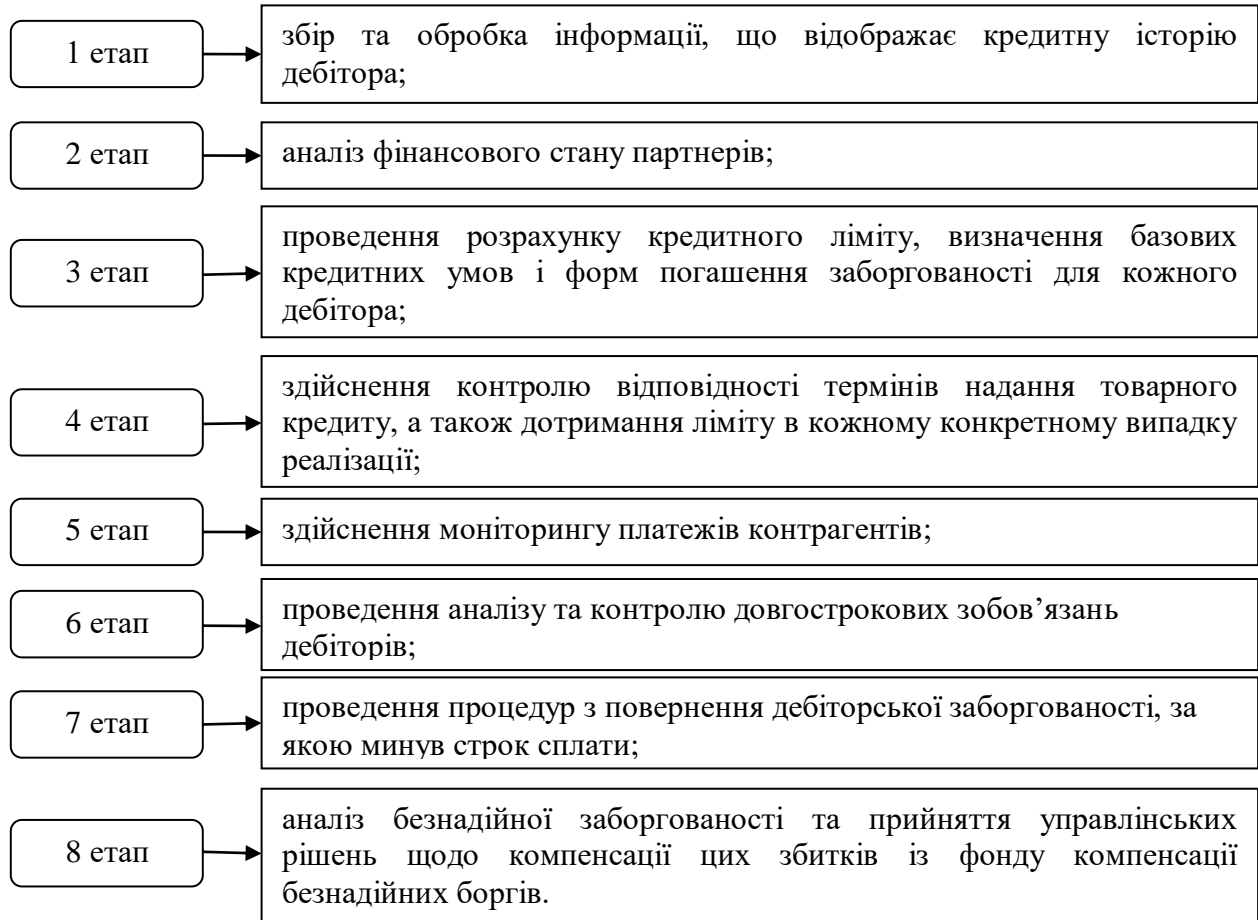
1 етап

збір та обробка інформації, що відображає кредитну історію дебітора;

2 етап

аналіз фінансового стану партнерів;

3 етап

проведення розрахунку кредитного ліміту, визначення базових кредитних умов і форм погашення заборгованості для кожного дебітора;

4 етап

здійснення контролю відповідності термінів надання товарного кредиту, а також дотримання ліміту в кожному конкретному випадку реалізації;

5 етап

здійснення моніторингу платежів контрагентів;

6 етап

проведення аналізу та контролю довгострокових зобов'язань дебіторів;

7 етап

проведення процедур з повернення дебіторської заборгованості, за якою минув строк сплати;

8 етап

аналіз безнадійної заборгованості та прийняття управлінських рішень щодо компенсації цих збитків із фонду компенсації безнадійних боргів.